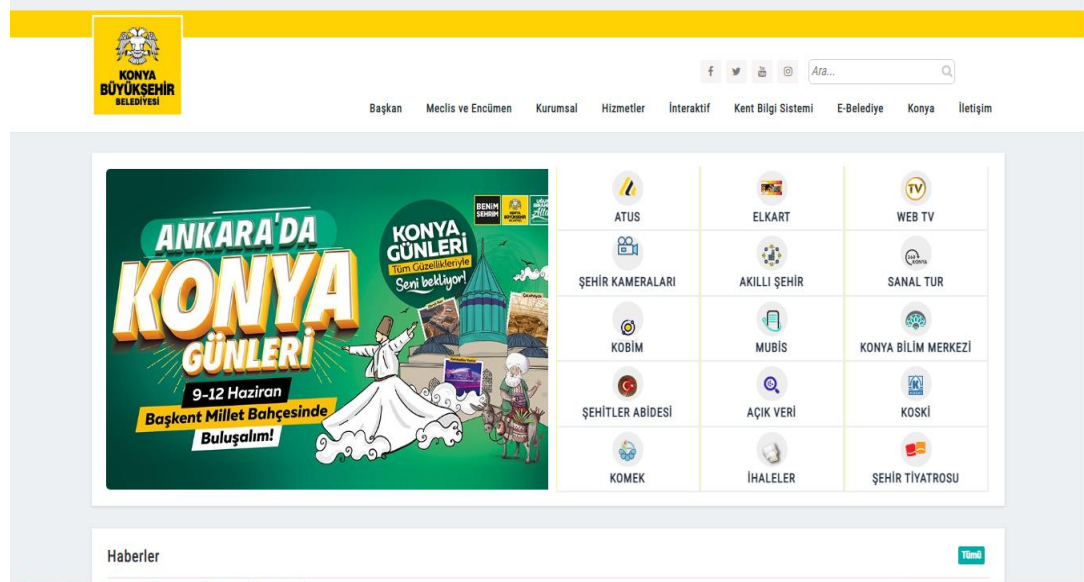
KONYA BÜYÜKŞEHİR BELEDİYESİ

Ara...

Başkan Meclis ve Encümen Kurumsal Hizmetler İnteraktif Kent Bilgi Sistemi E-Belediye Konya İletişim

ANKARA'DA KONYA GÜNLERİ
9-12 Haziran
Başkent Millet Bahçesinde
Buluşalım!

BENİM ŞEHRİM

KONYA GÜNLERİ
Tüm Güzellikleriyle
Seni bekliyor!

ATUS
ELKART
WEB TV
ŞEHİR KAMERALARI
AKILLI ŞEHİR
SANAL TUR
KOBİM
MUBİS
KONYA BİLİM MERKEZİ
ŞEHİTLER ABİDESİ
AÇIK VERİ
KOSKİ
KOMEK
İHALELER
ŞEHİR TİYATROSU

Haberler

Tümü